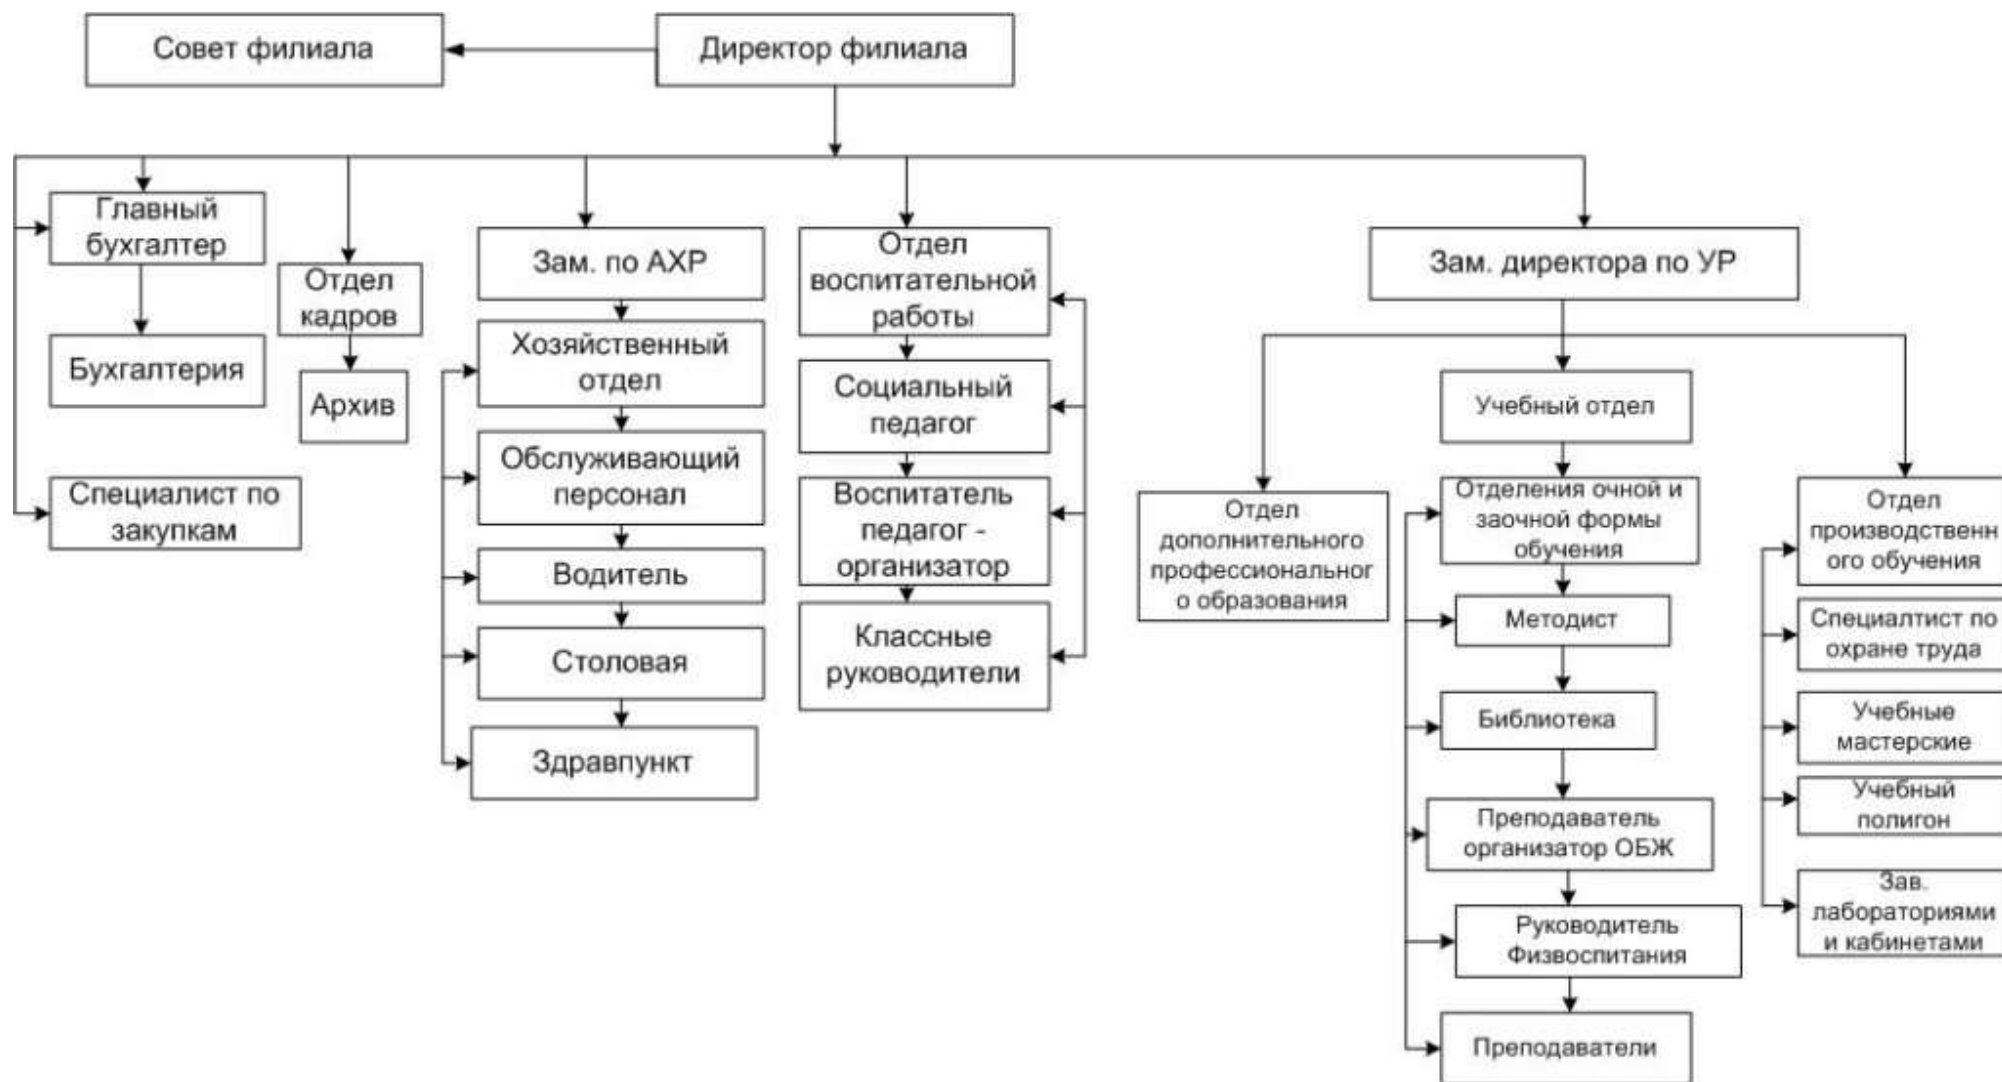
Совет филиала

Директор филиала

Главный бухгалтер

Бухгалтерия

Специалист по закупкам

Отдел кадров

Архив

Зам. по АХР

Хозяйственный отдел

Обслуживающий персонал

Водитель

Столовая

Здравпункт

Отдел воспитательной работы

Социальный педагог

Воспитатель педагог - организатор

Классные руководители

Зам. директора по УР

Отдел дополнительного профессиональног о образования

Учебный отдел

Отделения очной и заочной формы обучения

Методист

Библиотека

Преподаватель организатор ОБЖ

Руководитель Физвоспитания

Преподаватели

Отдел производственн ого обучения

Специалтист по охране труда

Учебные мастерские

Учебный полигон

Зав. лабораториями и кабинетами